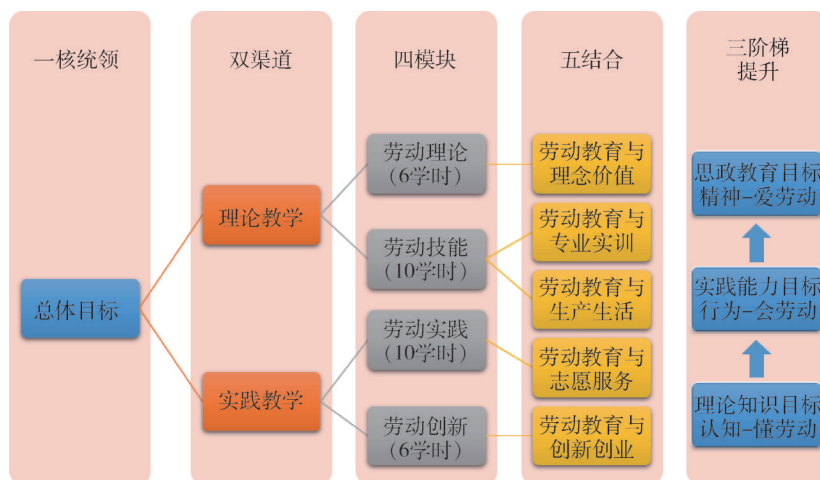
一核统领

总体目标

双渠道

理论教学

实践教学

四模块

劳动理论（6学时）

劳动技能（10学时）

劳动实践（10学时）

劳动创新（6学时）

五结合

劳动教育与理念价值

劳动教育与专业实训

劳动教育与生产生活

劳动教育与志愿服务

劳动教育与创新创业

三阶梯提升

思政教育目标精神–爱劳动

实践能力目标行为–会劳动

理论知识目标认知–懂劳动